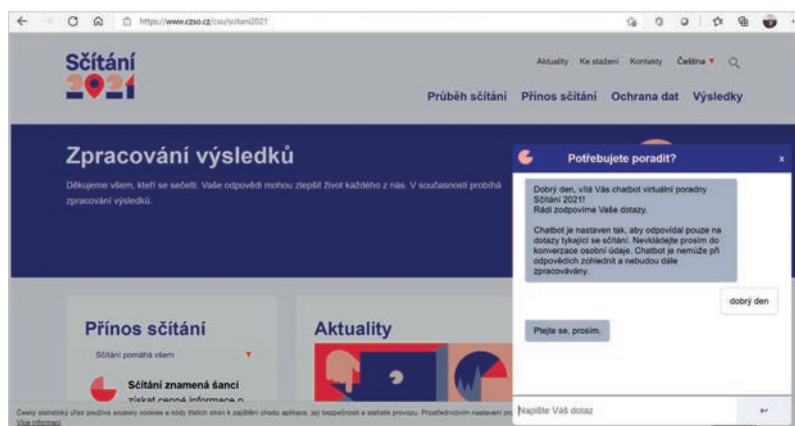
https://www.czso.cz/csu/scitani2021

Sčítání 2021

Aktuality Ke stažení Kontakty Čeština

Průběh sčítání Přínos sčítání Ochrana dat Výsledky

Zpracování výsledků

Děkujeme všem, kteří se sečetli. Vaše odpovědi mohou zlepšit život každého z nás. V současnosti probíhá zpracování výsledků.

Potřebujete poradit?

×

Dobrý den, vítá Vás chatbot virtuální poradny Sčítání 2021!
Rádi zodpovíme Vaše dotazy.

Chatbot je nastaven tak, aby odpovídal pouze na dotazy týkající se sčítání. Nevkládejte prosím do konverzace osobní údaje. Chatbot je nemůže při odpovědích zohlednit a nebudou dále zpracovávány.

dobrý den

Přejte se, prosím.

Přínos sčítání

Sčítání pomáhá všem

Sčítání znamená šanci získat cenné informace o

Aktuality

Český statistický úřad používá soubory cookies a kódy třetích stran k zajištění chodu aplikace, její bezpečnosti a statistik provozu. Prostřednictvím nastavení pro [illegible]
Více informací

Napište Váš dotaz